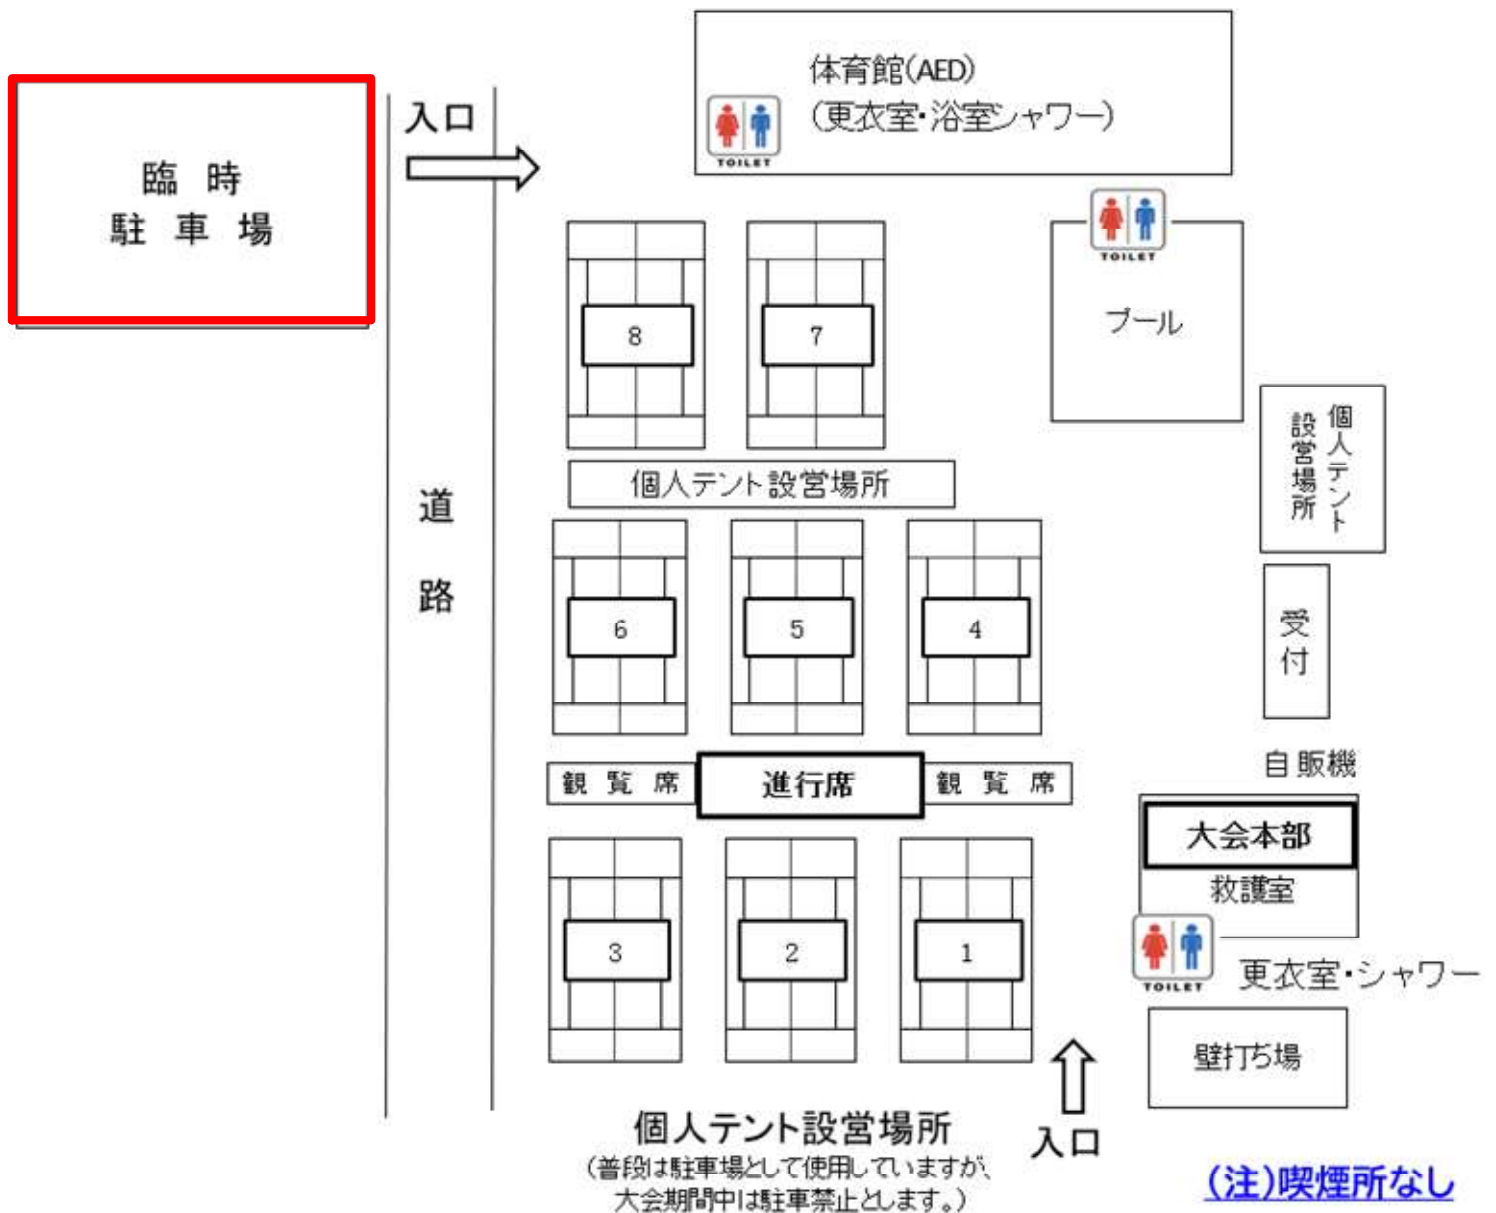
臨 時
駐 車 場

入口

道
路

体育館(AED)
(更衣室·浴室シャワー)
TOILET

TOILET
プール

8
7

個人テント設営場所

個人テント設営場所

6
5
4

受付

自販機

観 覧 席
進行席
観 覧 席

大会本部
救護室

3
2
1

TOILET
更衣室·シャワー

壁打ち場

個人テント設営場所
(普段は駐車場として使用していますが、大会期間中は駐車禁止とします。)

入口

(注)喫煙所なし